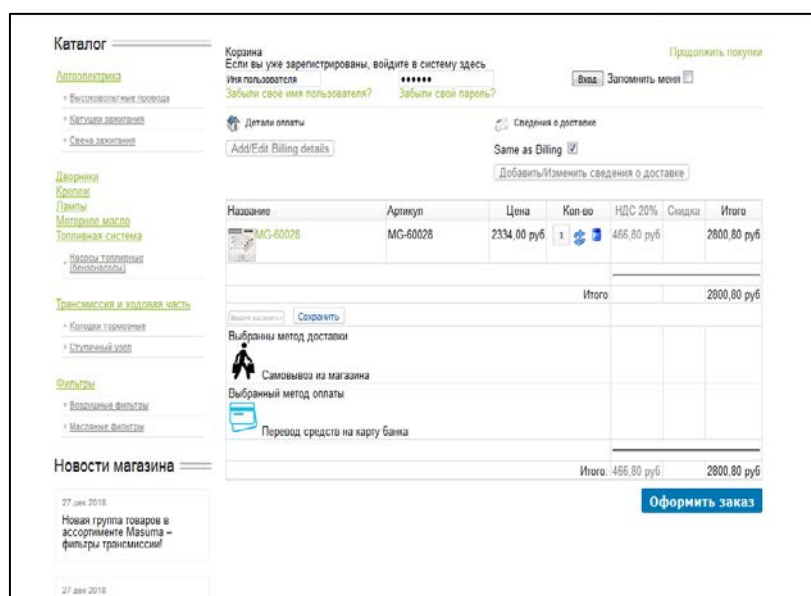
Каталог

Автоэлектрика
- Высоковольтные провода
- Катушки зажигания
- Свеча зажигания

Дворники
Кролик
Лампы
Моторное масло
Топливная система
- Насосы топливные (бензонасосы)

Трансмиссия и ходовая часть
- Колодки тормозные
- Ступичный узел

Фильтры
- Воздушные фильтры
- Масляные фильтры

Новости магазина

27 дек 2018
Новая группа товаров в ассортименте Masuma – фильтры трансмиссии!

27 дек 2018

Корзина
Если вы уже зарегистрированы, войдите в систему здесь
Продолжить покупки
Имя пользователя ••••••
Вход Запомнить меня
Забыли свое имя пользователя? Забыли свой пароль?

Детали оплаты
Add/Edit Billing details
Сведения о доставке
Same as Billing
Добавить/Изменить сведения о доставке

| Название | Артикул | Цена | Кол-во | НДС 20% | Скидка | Итого |
|---|---|---|---|---|---|---|
| MG-60028 | MG-60028 | 2334,00 руб | 1 | 466,80 руб | | 2800,80 руб |
| | | | Итого | | | 2800,80 руб |

Введите код купона Сохранить
Выбранны метод доставки
Самовывоз из магазина
Выбранный метод оплаты
Перевод средств на карту банка

Итого: 466,80 руб 2800,80 руб

Оформить заказ